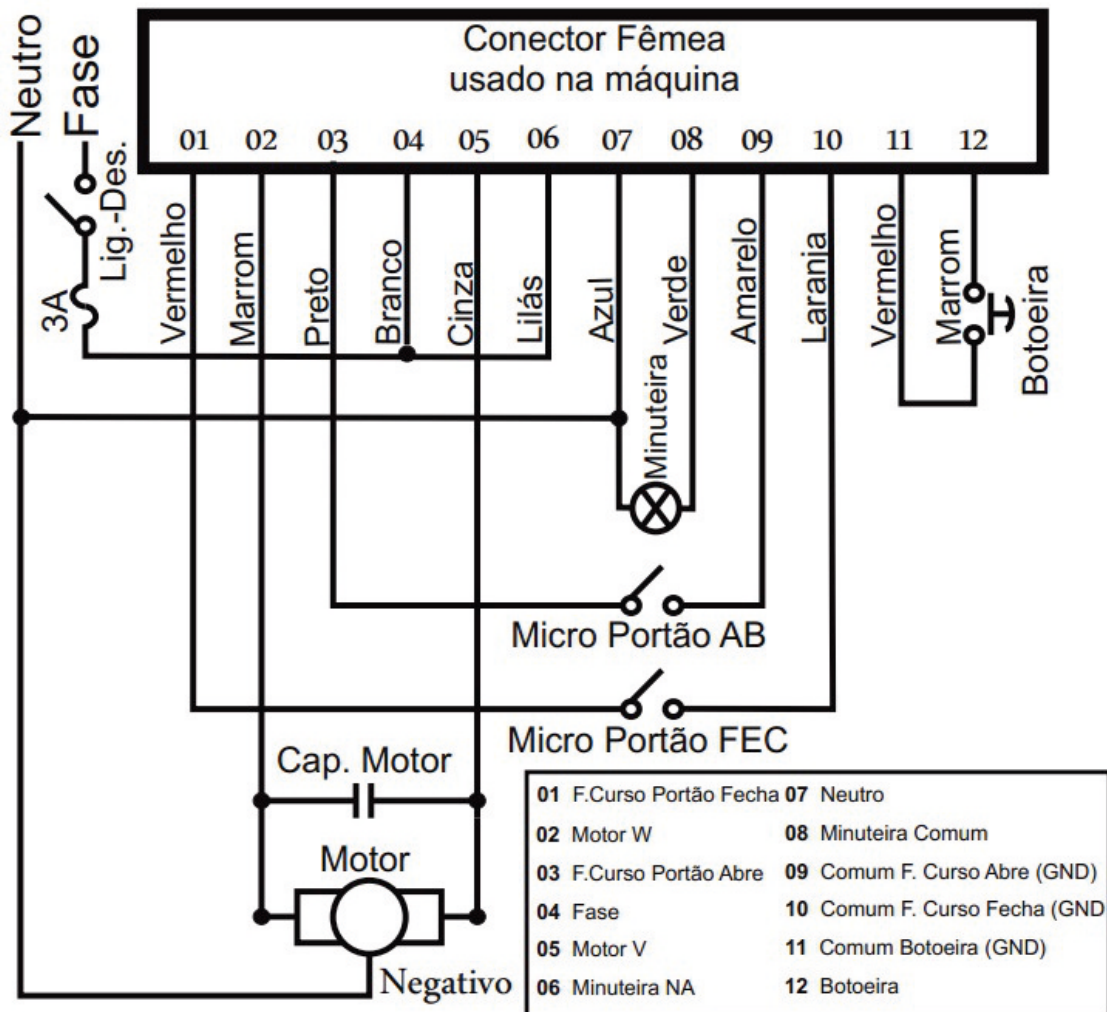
Neutro
Fase
Lig.-Des.
3A

Conector Fêmea
usado na máquina

01 02 03 04 05 06 07 08 09 10 11 12

Vermelho
Marrom
Preto
Branco
Cinza
Lilás
Azul
Verde
Amarelo
Laranja
Vermelho
Marrom
Botoeira

Minuteira

Micro Portão AB

Micro Portão FEC

Cap. Motor

Motor

Negativo

| | |
|---|---|
| **01** F.Curso Portão Fecha | **07** Neutro |
| **02** Motor W | **08** Minuteira Comum |
| **03** F.Curso Portão Abre | **09** Comum F. Curso Abre (GND) |
| **04** Fase | **10** Comum F. Curso Fecha (GND |
| **05** Motor V | **11** Comum Botoeira (GND) |
| **06** Minuteira NA | **12** Botoeira |